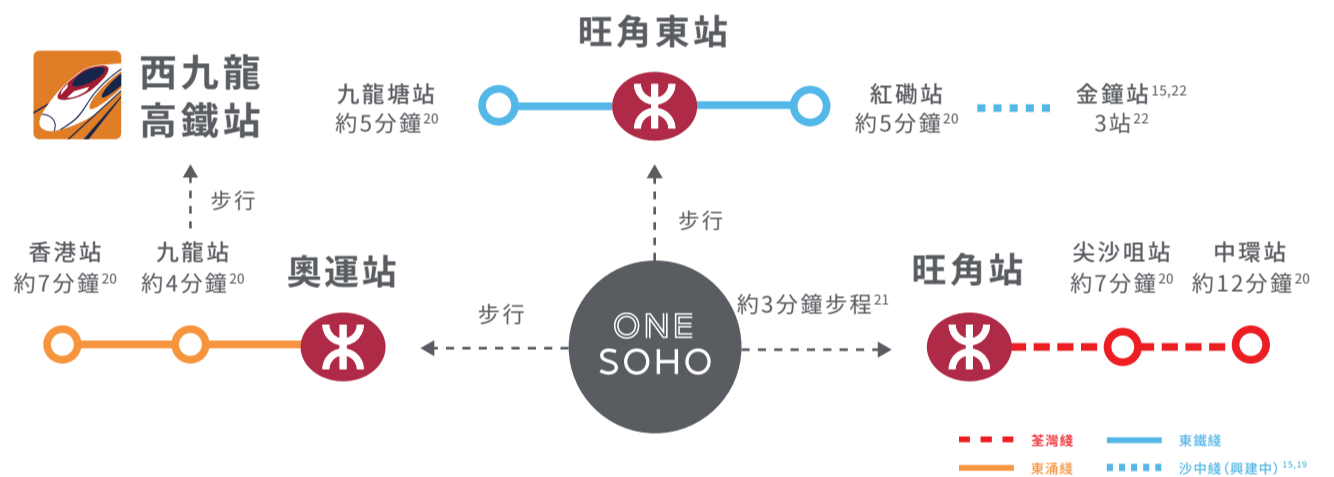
旺角東站

西九龍
高鐵站

九龍塘站
約5分鐘$^{20}$

紅磡站
約5分鐘$^{20}$

金鐘站$^{15,22}$
3站$^{22}$

步行

步行

香港站
約7分鐘$^{20}$

九龍站
約4分鐘$^{20}$

奧運站

旺角站

尖沙咀站
約7分鐘$^{20}$

中環站
約12分鐘$^{20}$

步行

約3分鐘步程$^{21}$

ONE
SOHO

荃灣綫
東鐵綫
東涌綫
沙中綫(興建中)$^{15,19}$